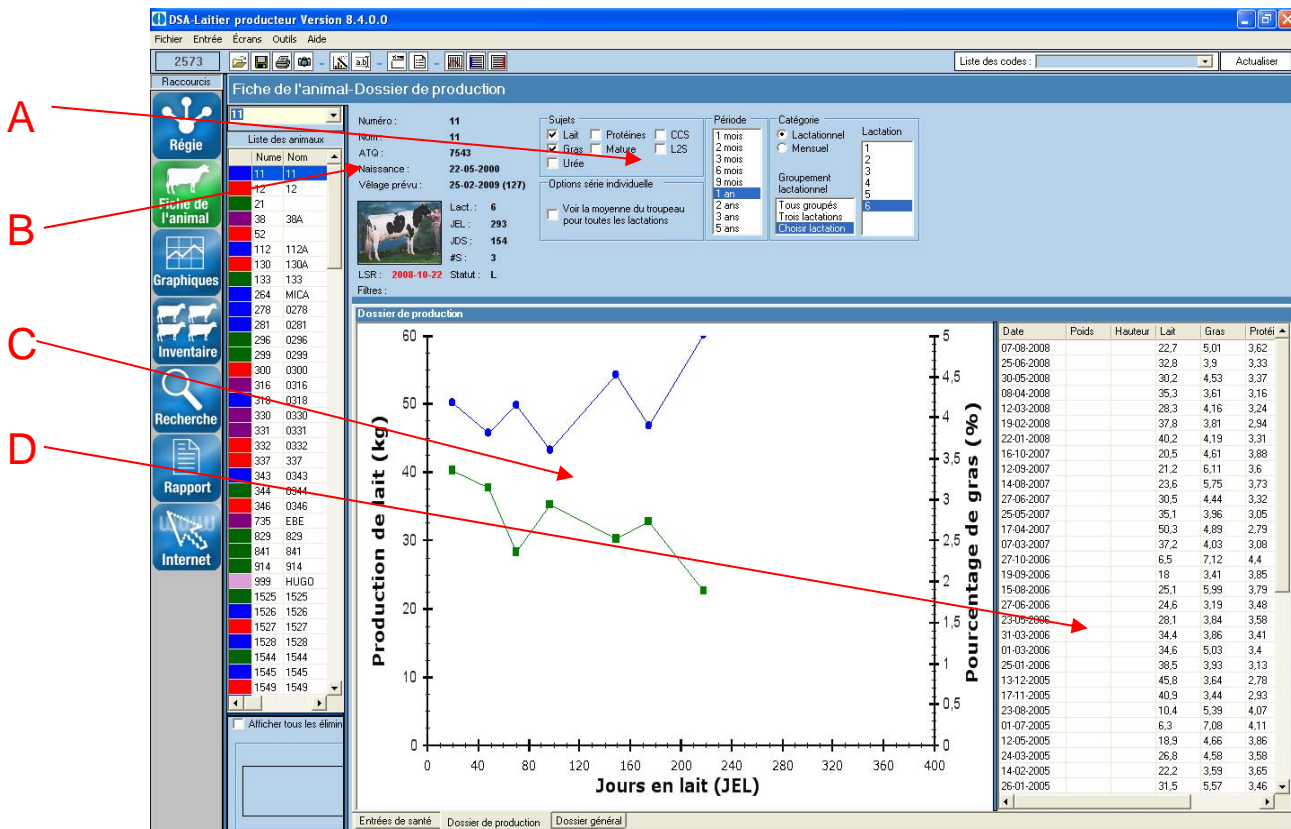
DSA-Laitier producteur Version 8.4.0.0

Fichier Entrée Écrans Outils Aide

2573

Liste des codes :

Actualiser

Raccourcis

Régie

Fiche de l'animal

Graphiques

Inventaire

Recherche

Rapport

Internet

Fiche de l'animal-Dossier de production

11

Liste des animaux

| | Nume | Nom |
|---|---|---|
| | 11 | 11 |
| | 12 | 12 |
| | 21 | |
| | 38 | 38A |
| | 52 | |
| | 112 | 112A |
| | 130 | 130A |
| | 133 | 133 |
| | 264 | MICA |
| | 278 | 0278 |
| | 281 | 0281 |
| | 296 | 0296 |
| | 299 | 0299 |
| | 300 | 0300 |
| | 316 | 0316 |
| | 318 | 0318 |
| | 330 | 0330 |
| | 331 | 0331 |
| | 332 | 0332 |
| | 337 | 337 |
| | 343 | 0343 |
| | 344 | 0344 |
| | 346 | 0346 |
| | 735 | EBE |
| | 829 | 829 |
| | 841 | 841 |
| | 914 | 914 |
| | 999 | HUGO |
| | 1525 | 1525 |
| | 1526 | 1526 |
| | 1527 | 1527 |
| | 1528 | 1528 |
| | 1544 | 1544 |
| | 1545 | 1545 |
| | 1549 | 1549 |

Afficher tous les élimin

Numéro : 11
Nom : 11
ATQ : 7543
Naissance : 22-05-2000
Vêlage prévu : 25-02-2009 (127)

Lact. : 6
JEL : 293
JDS : 154
#S : 3

LSR : 2008-10-22 Statut : L
Filtres :

Sujets
Lait Protéines CCS
Gras Mature L2S
Urée

Options série individuelle
Voir la moyenne du troupeau pour toutes les lactations

Période
1 mois
2 mois
3 mois
6 mois
9 mois
1 an
2 ans
3 ans
5 ans

Catégorie
Lactationnel
Mensuel

Groupement lactationnel
Tous groupés
Trois lactations
Choisir lactation

Lactation
1
2
3
4
5
6

A
B
C
D

Dossier de production

Production de lait (kg)
Pourcentage de gras (%)
Jours en lait (JEL)

0 10 20 30 40 50 60
0 0,5 1 1,5 2 2,5 3 3,5 4 4,5 5
0 40 80 120 160 200 240 280 320 360 400

| Date | Poids | Hauteur | Lait | Gras | Protéi |
|---|---|---|---|---|---|
| 07-08-2008 | | | 22,7 | 5,01 | 3,62 |
| 25-06-2008 | | | 32,8 | 3,9 | 3,33 |
| 30-05-2008 | | | 30,2 | 4,53 | 3,37 |
| 08-04-2008 | | | 35,3 | 3,61 | 3,16 |
| 12-03-2008 | | | 28,3 | 4,16 | 3,24 |
| 19-02-2008 | | | 37,8 | 3,81 | 2,94 |
| 22-01-2008 | | | 40,2 | 4,19 | 3,31 |
| 16-10-2007 | | | 20,5 | 4,61 | 3,88 |
| 12-09-2007 | | | 21,2 | 6,11 | 3,6 |
| 14-08-2007 | | | 23,6 | 5,75 | 3,73 |
| 27-06-2007 | | | 30,5 | 4,44 | 3,32 |
| 25-05-2007 | | | 35,1 | 3,96 | 3,05 |
| 17-04-2007 | | | 50,3 | 4,89 | 2,79 |
| 07-03-2007 | | | 37,2 | 4,03 | 3,08 |
| 27-10-2006 | | | 6,5 | 7,12 | 4,4 |
| 19-09-2006 | | | 18 | 3,41 | 3,85 |
| 15-08-2006 | | | 25,1 | 5,99 | 3,79 |
| 27-06-2006 | | | 24,6 | 3,19 | 3,48 |
| 23-05-2006 | | | 28,1 | 3,84 | 3,58 |
| 31-03-2006 | | | 34,4 | 3,86 | 3,41 |
| 01-03-2006 | | | 34,6 | 5,03 | 3,4 |
| 25-01-2006 | | | 38,5 | 3,93 | 3,13 |
| 13-12-2005 | | | 45,8 | 3,64 | 2,78 |
| 17-11-2005 | | | 40,9 | 3,44 | 2,93 |
| 23-08-2005 | | | 10,4 | 5,39 | 4,07 |
| 01-07-2005 | | | 6,3 | 7,08 | 4,11 |
| 12-05-2005 | | | 18,9 | 4,66 | 3,86 |
| 24-03-2005 | | | 26,8 | 4,58 | 3,58 |
| 14-02-2005 | | | 22,2 | 3,59 | 3,65 |
| 26-01-2005 | | | 31,5 | 5,57 | 3,46 |

Entrées de santé | Dossier de production | Dossier général